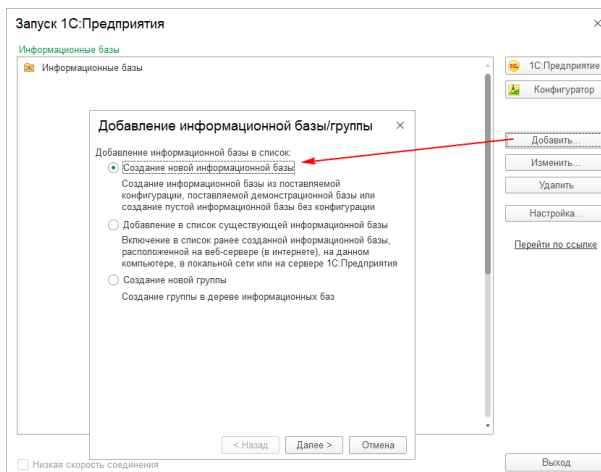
Запуск 1С:Предприятия

Информационные базы

Информационные базы

1С:Предприятие

Конфигуратор

Добавление информационной базы/группы

×

Добавление информационной базы в список:

Создание новой информационной базы

Создание информационной базы из поставляемой конфигурации, поставляемой демонстрационной базы или создание пустой информационной базы без конфигурации

Добавление в список существующей информационной базы

Включение в список ранее созданной информационной базы, расположенной на веб-сервере (в интернете), на данном компьютере, в локальной сети или на сервере 1С:Предприятия

Создание новой группы

Создание группы в дереве информационных баз

< Назад

Далее >

Отмена

Добавить...

Изменить...

Удалить

Настройка...

Перейти по ссылке

Низкая скорость соединения

Выход